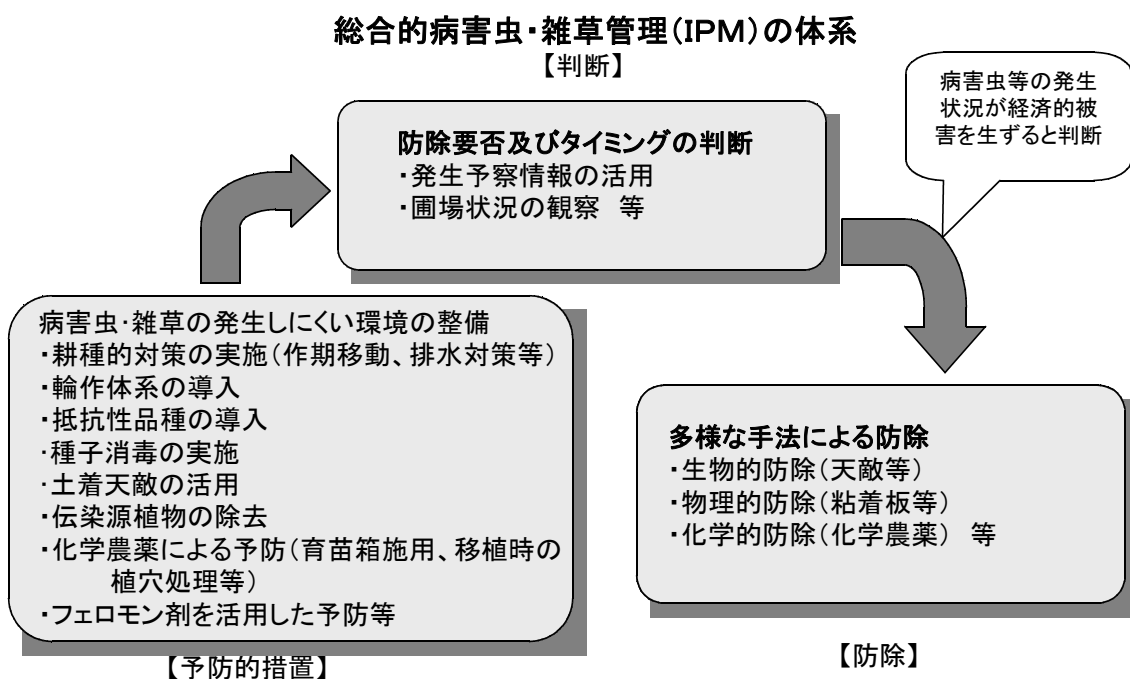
総合的病害虫・雑草管理(IPM)の体系

【判断】

病害虫等の発生状況が経済的被害を生ずると判断

防除要否及びタイミングの判断
・発生予察情報の活用
・圃場状況の観察　等

病害虫・雑草の発生しにくい環境の整備
・耕種的対策の実施(作期移動、排水対策等)
・輪作体系の導入
・抵抗性品種の導入
・種子消毒の実施
・土着天敵の活用
・伝染源植物の除去
・化学農薬による予防(育苗箱施用、移植時の植穴処理等)
・フェロモン剤を活用した予防等

【予防的措置】

多様な手法による防除
・生物的防除(天敵等)
・物理的防除(粘着板等)
・化学的防除(化学農薬)　等

【防除】